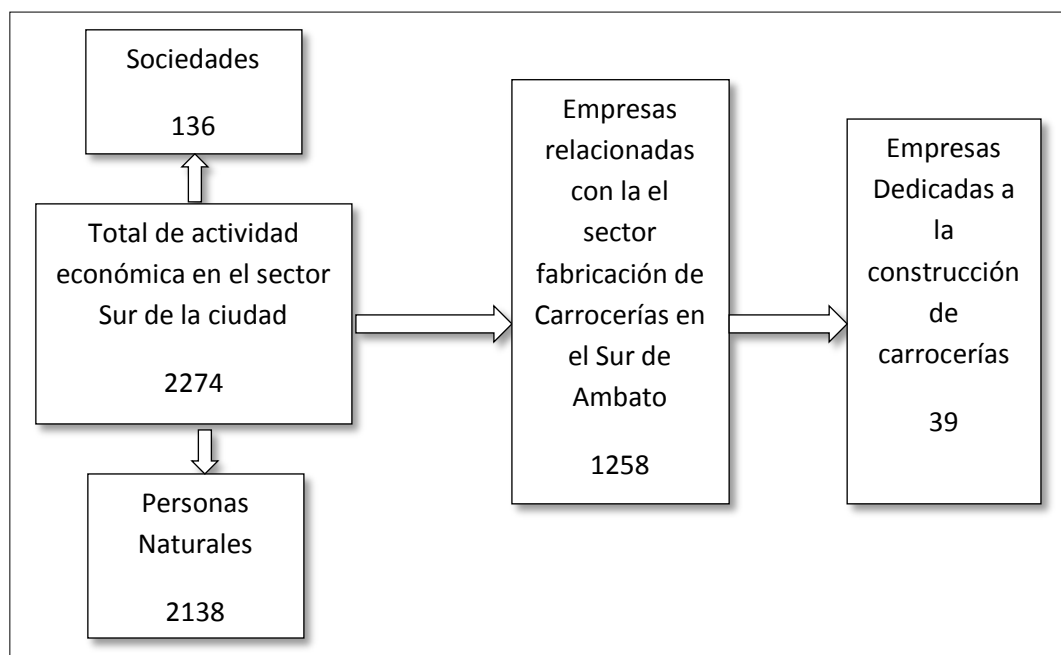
Sociedades

136

Total de actividad económica en el sector Sur de la ciudad

2274

Personas Naturales

2138

Empresas relacionadas con la el sector fabricación de Carrocerías en el Sur de Ambato

1258

Empresas Dedicadas a la construcción de carrocerías

39